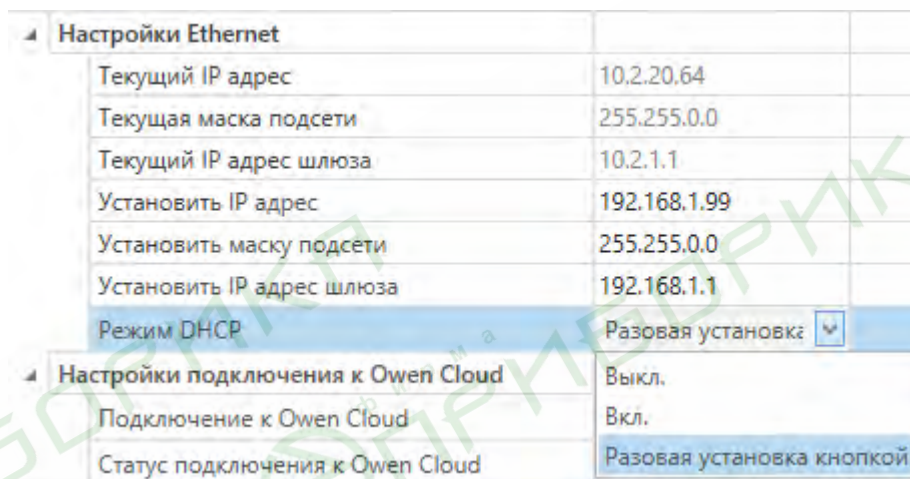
| Настройки Ethernet | |
|---|---|
| Текущий IP адрес | 10.2.20.64 |
| Текущая маска подсети | 255.255.0.0 |
| Текущий IP адрес шлюза | 10.2.1.1 |
| Установить IP адрес | 192.168.1.99 |
| Установить маску подсети | 255.255.0.0 |
| Установить IP адрес шлюза | 192.168.1.1 |
| Режим DHCP | Разовая установка |
| Настройки подключения к Owen Cloud | Выкл. |
| Подключение к Owen Cloud | Вкл. |
| Статус подключения к Owen Cloud | Разовая установка кнопкой |